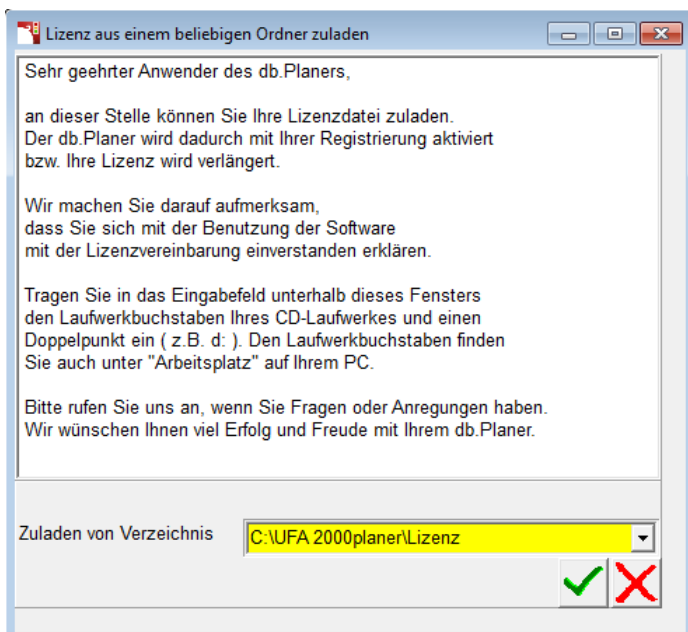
Lizenz aus einem beliebigen Ordner zuladen

Sehr geehrter Anwender des db.Planers,

an dieser Stelle können Sie Ihre Lizenzdatei zuladen. Der db.Planer wird dadurch mit Ihrer Registrierung aktiviert bzw. Ihre Lizenz wird verlängert.

Wir machen Sie darauf aufmerksam, dass Sie sich mit der Benutzung der Software mit der Lizenzvereinbarung einverstanden erklären.

Tragen Sie in das Eingabefeld unterhalb dieses Fensters den Laufwerkbuchstaben Ihres CD-Laufwerkes und einen Doppelpunkt ein ( z.B. d: ). Den Laufwerkbuchstaben finden Sie auch unter "Arbeitsplatz" auf Ihrem PC.

Bitte rufen Sie uns an, wenn Sie Fragen oder Anregungen haben. Wir wünschen Ihnen viel Erfolg und Freude mit Ihrem db.Planer.

Zuladen von Verzeichnis

C:\UFA 2000planer\Lizenz